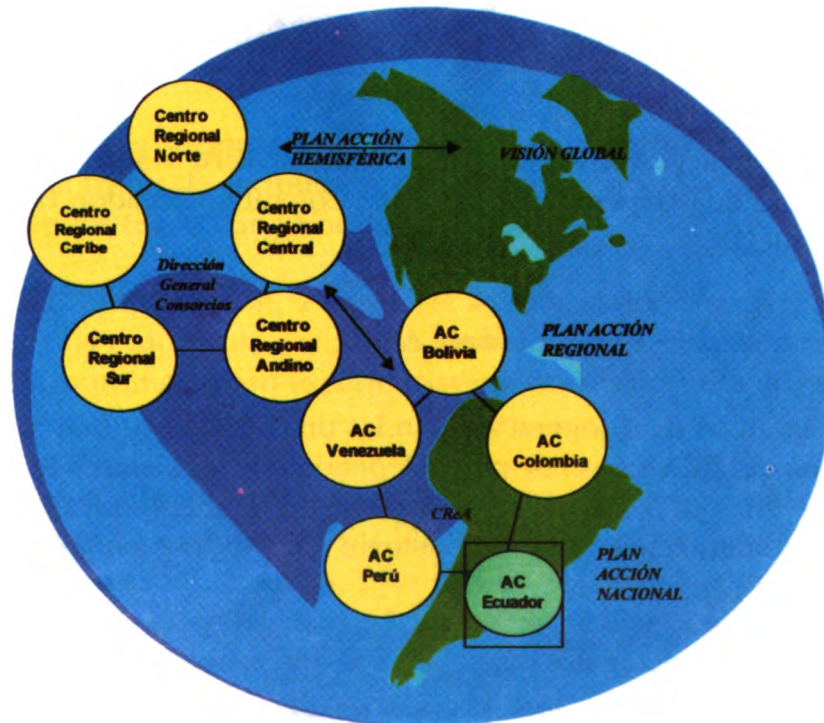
Centro Regional Norte

PLAN ACCIÓN HEMISFÉRICA

VISIÓN GLOBAL

Centro Regional Caribe

Centro Regional Central

Dirección General Consorcios

Centro Regional Sur

Centro Regional Andino

AC Bolivia

PLAN ACCIÓN REGIONAL

AC Venezuela

AC Colombia

CB&A

AC Perú

AC Ecuador

PLAN ACCIÓN NACIONAL